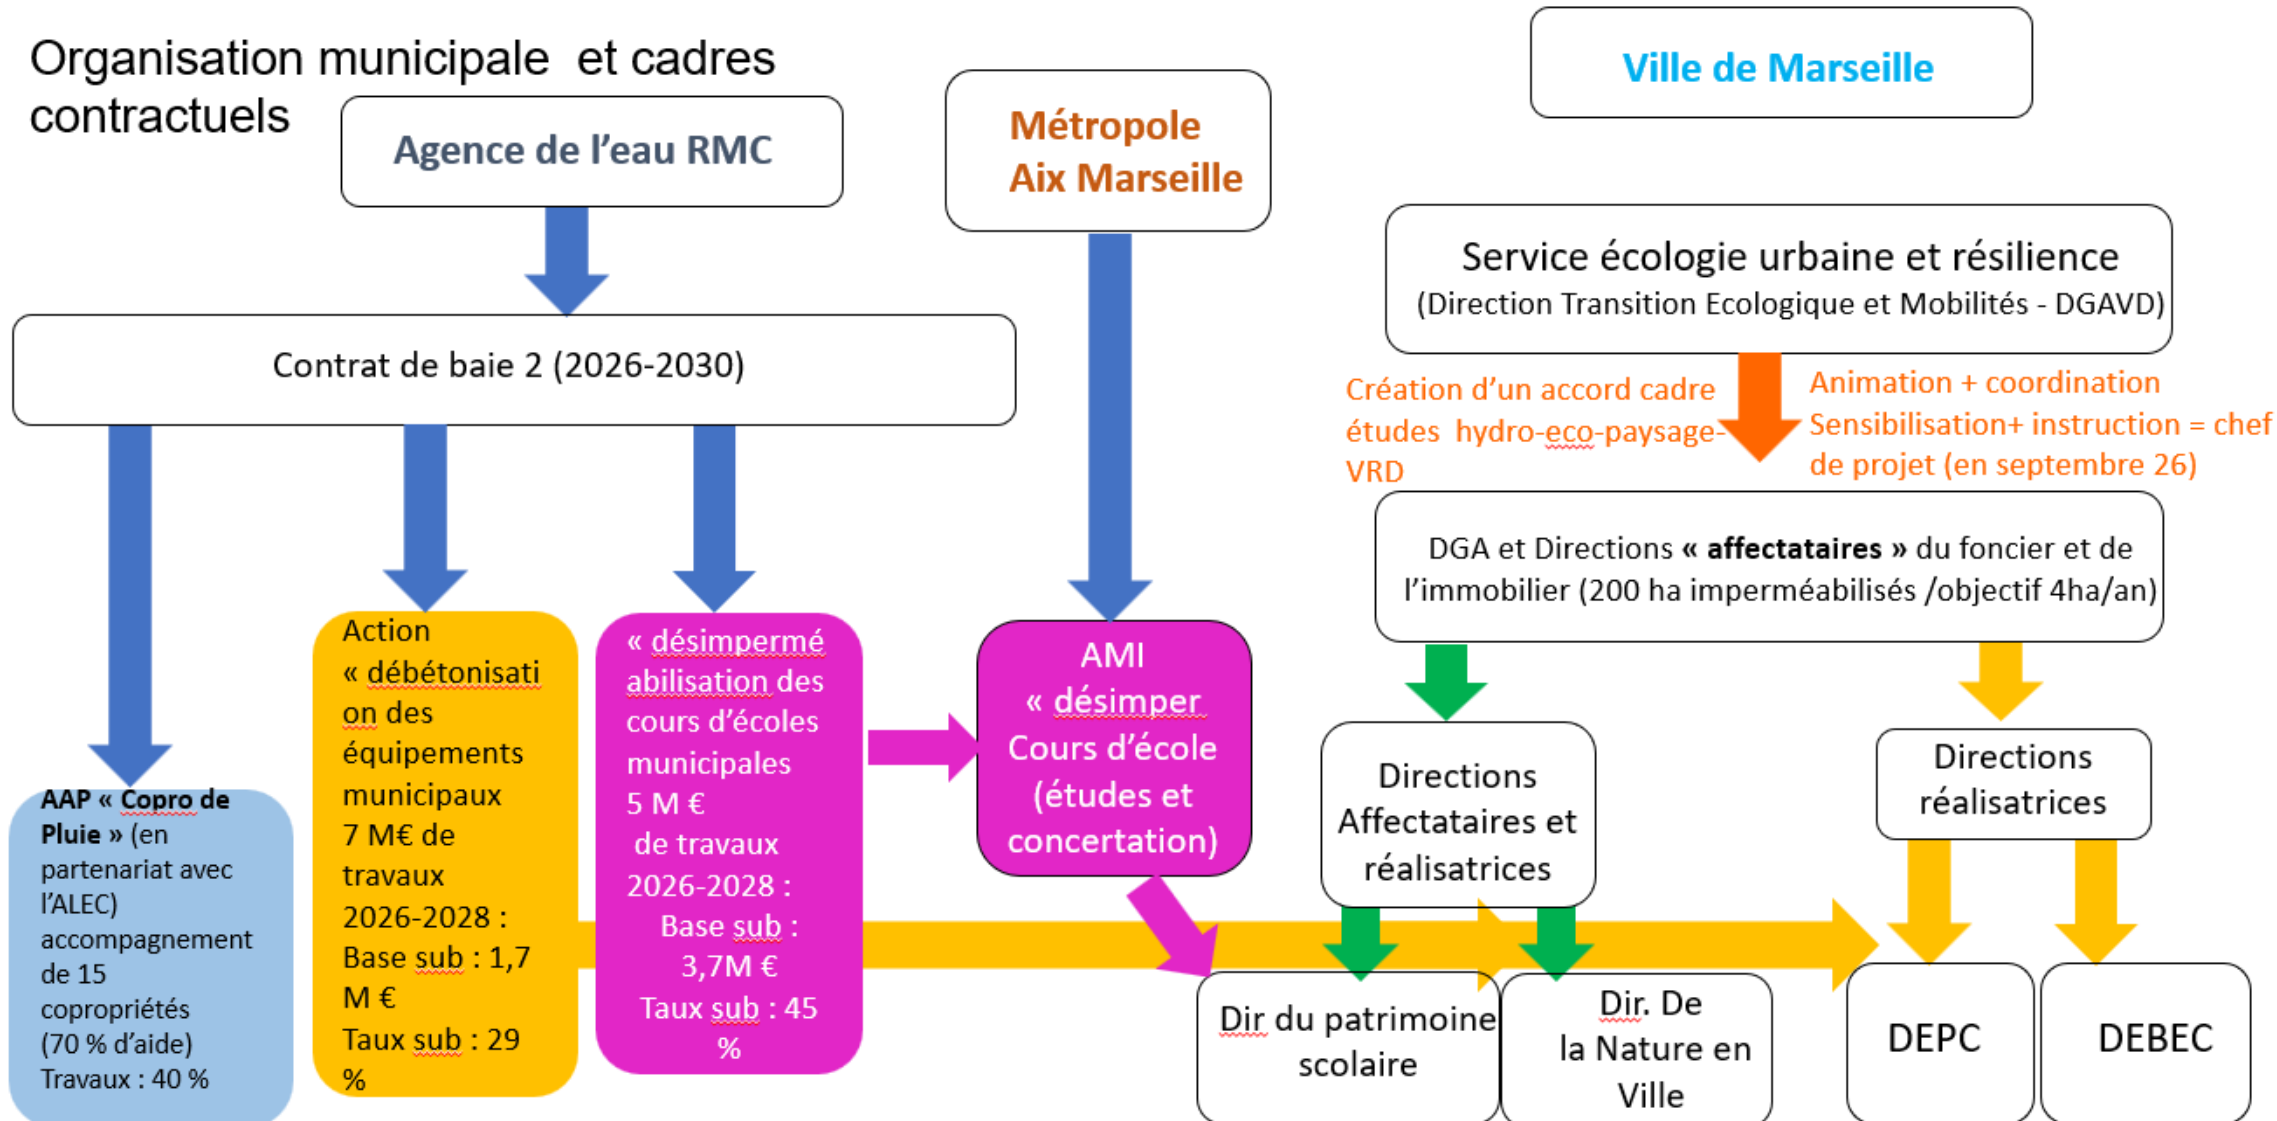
Organisation municipale et cadres contractuels

Agence de l'eau RMC

Métropole Aix Marseille

Ville de Marseille

Service écologie urbaine et résilience (Direction Transition Ecologique et Mobilités - DGAVD)

Contrat de baie 2 (2026-2030)

Création d'un accord cadre études hydro-eco-paysage-VRD

Animation + coordination Sensibilisation+ instruction = chef de projet (en septembre 26)

DGA et Directions « **affectataires** » du foncier et de l'immobilier (200 ha imperméabilisés /objectif 4ha/an)

**AAP « Copro de Pluie »** (en partenariat avec l'ALEC) accompagnement de 15 copropriétés (70 % d'aide) Travaux : 40 %

Action « débétonisation des équipements municipaux 7 M€ de travaux 2026-2028 : Base sub : 1,7 M € Taux sub : 29 %

« désimperméabilisation des cours d'écoles municipales 5 M € de travaux 2026-2028 : Base sub : 3,7M € Taux sub : 45 %

AMI « désimper Cours d'école (études et concertation)

Directions Affectataires et réalisatrices

Directions réalisatrices

Dir du patrimoine scolaire

Dir. De la Nature en Ville

DEPC

DEBEC